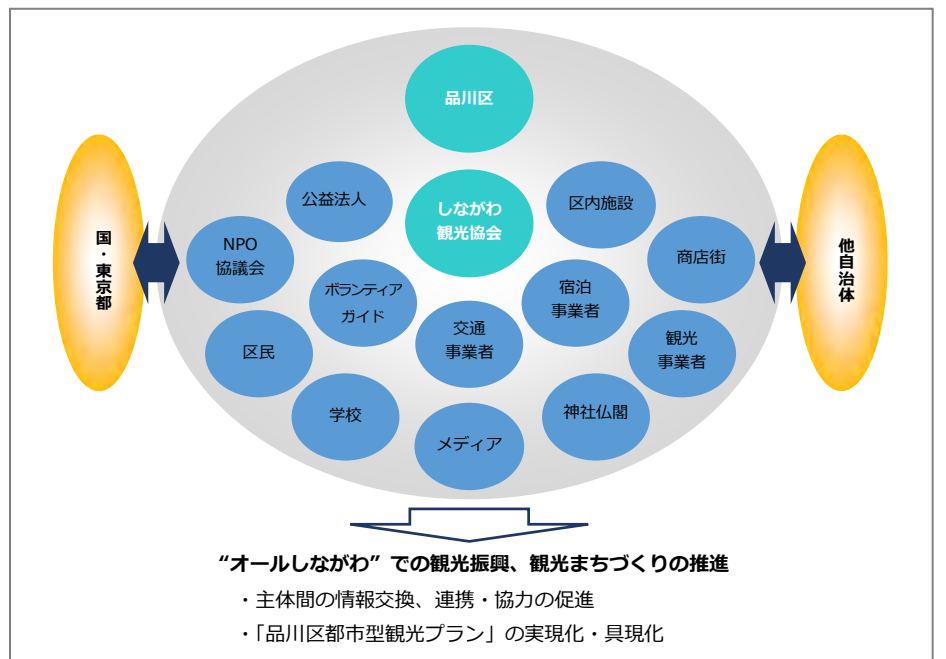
国・東京都

品川区

公益法人

しながわ観光協会

区内施設

NPO協議会

ボランティアガイド

宿泊事業者

商店街

区民

交通事業者

観光事業者

学校

メディア

神社仏閣

他自治体

“オールしながわ”での観光振興、観光まちづくりの推進

・主体間の情報交換、連携・協力の促進

・「品川区都市型観光プラン」の実現化・具現化